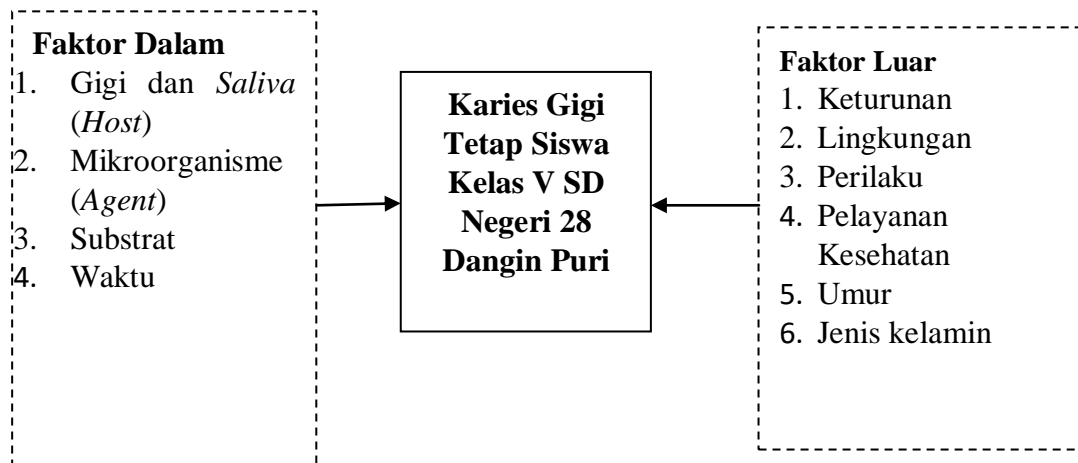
**Faktor Dalam**
1. Gigi dan *Saliva* (*Host*)
2. Mikroorganisme (*Agent*)
3. Substrat
4. Waktu

**Karies Gigi Tetap Siswa Kelas V SD Negeri 28 Dangin Puri**

**Faktor Luar**
1. Keturunan
2. Lingkungan
3. Perilaku
4. Pelayanan Kesehatan
5. Umur
6. Jenis kelamin